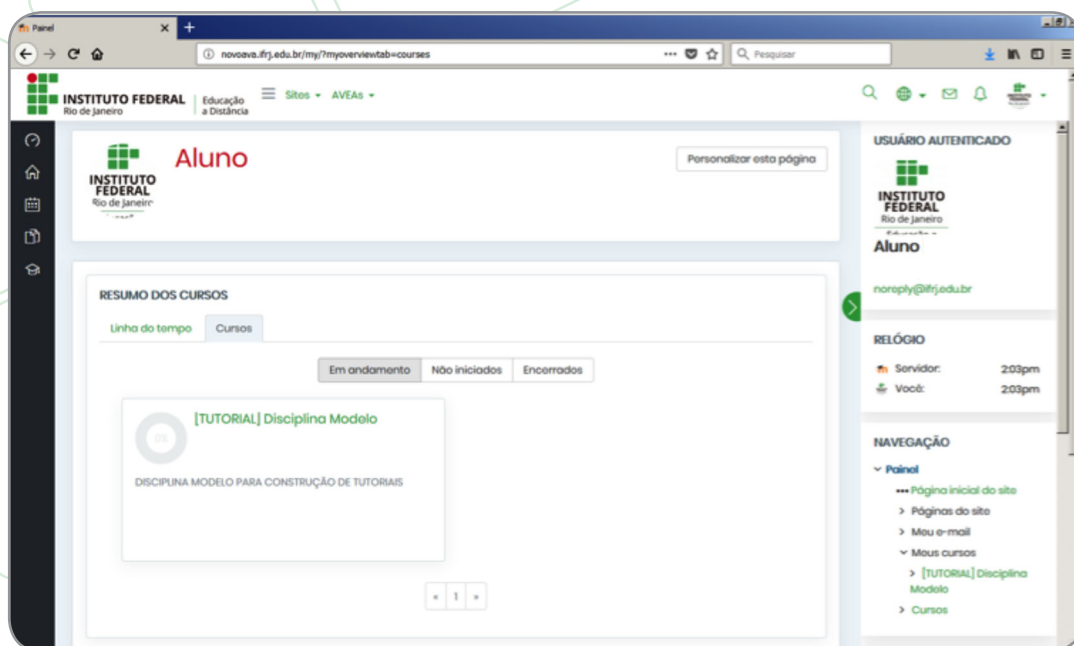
Painel
novoava.ifrj.edu.br/my/?myoverviewtab=courses
Pesquisar

INSTITUTO FEDERAL
Rio de Janeiro
Educação a Distância
Sites AVEAs

INSTITUTO FEDERAL
Rio de Janeiro
Aluno
Personalizar esta página

RESUMO DOS CURSOS
Linha do tempo
Cursos
Em andamento
Não iniciados
Encerrados

0%
[TUTORIAL] Disciplina Modelo
DISCIPLINA MODELO PARA CONSTRUÇÃO DE TUTORIAIS

« 1 »

USUÁRIO AUTENTICADO
INSTITUTO FEDERAL
Rio de Janeiro
Aluno
noreply@ifrj.edu.br

RELÓGIO
Servidor: 2:03pm
Você: 2:03pm

NAVEGAÇÃO
Painel
Página inicial do site
Páginas do site
Meu e-mail
Meus cursos
[TUTORIAL] Disciplina Modelo
Cursos